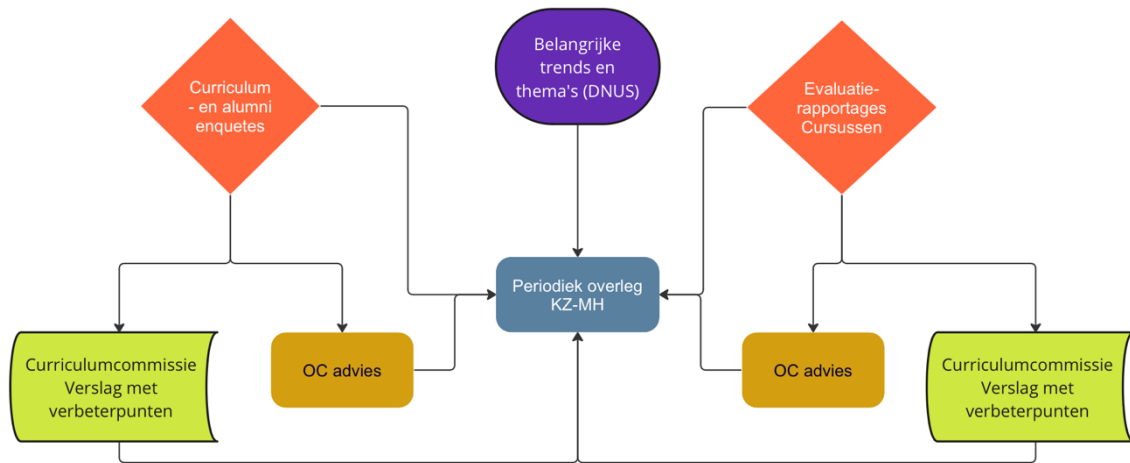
Curriculum - en alumni enquetes

Belangrijke trends en thema's (DNUS)

Evaluatie-rapportages Cursussen

Periodiek overleg KZ-MH

Curriculumcommissie Verslag met verbeterpunten

OC advies

OC advies

Curriculumcommissie Verslag met verbeterpunten